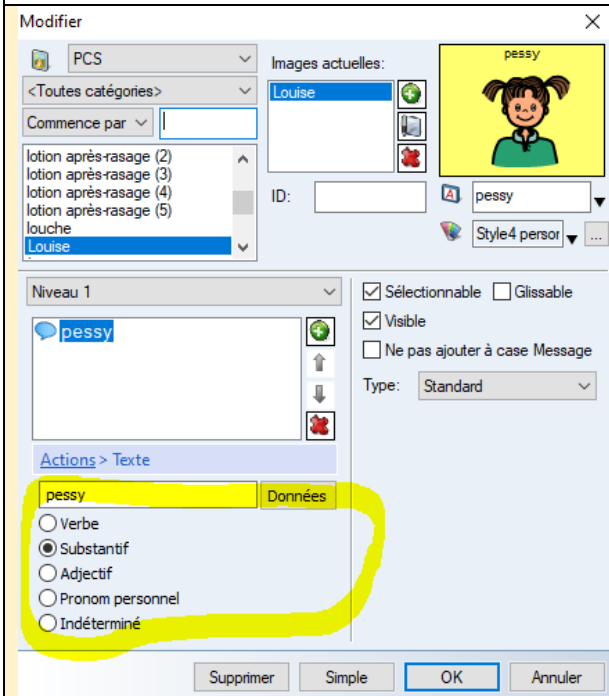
Modifier

PCS

<Toutes catégories>

Commence par

lotion après-rasage (2)
lotion après-rasage (3)
lotion après-rasage (4)
lotion après-rasage (5)
louche
Louise

Images actuelles:

Louise

ID:

pessy

pessy

Style4 persor

...

Niveau 1

pessy

Actions > Texte

pessy

Données

Verbe
Substantif
Adjectif
Pronom personnel
Indéterminé

Sélectionnable
Glissable
Visible
Ne pas ajouter à case Message

Type: Standard

Supprimer
Simple
OK
Annuler